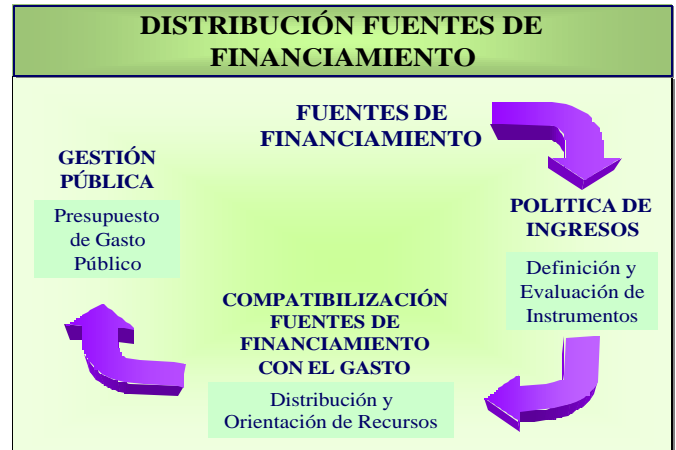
DISTRIBUCIÓN FUENTES DE FINANCIAMIENTO

FUENTES DE FINANCIAMIENTO

GESTIÓN PÚBLICA

Presupuesto de Gasto Público

POLITICA DE INGRESOS

Definición y Evaluación de Instrumentos

COMPATIBILIZACIÓN FUENTES DE FINANCIAMIENTO CON EL GASTO

Distribución y Orientación de Recursos